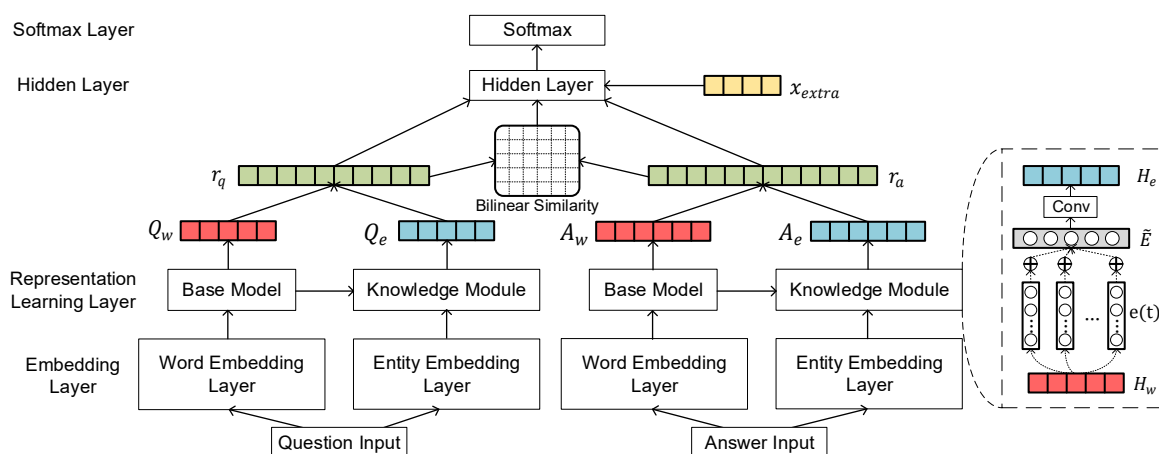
Softmax Layer

Hidden Layer

Representation Learning Layer

Embedding Layer

Softmax

Hidden Layer

$x_{extra}$

$r_q$

Bilinear Similarity

$r_a$

$Q_w$

$Q_e$

$A_w$

$A_e$

Base Model

Knowledge Module

Base Model

Knowledge Module

Word Embedding Layer

Entity Embedding Layer

Word Embedding Layer

Entity Embedding Layer

Question Input

Answer Input

$H_e$

Conv

$\tilde{E}$

...

e(t)

$H_w$